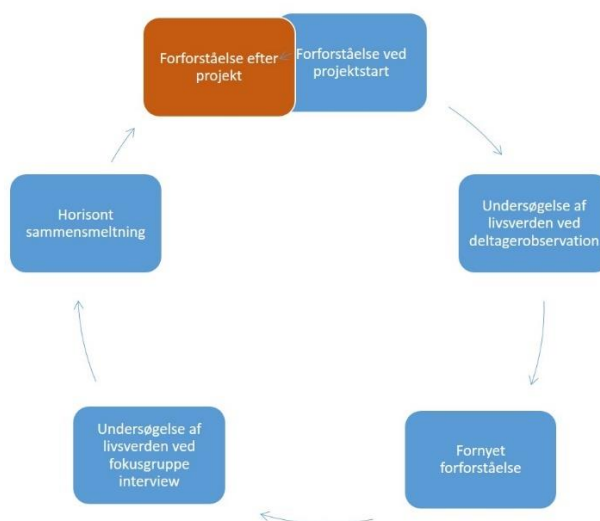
Forforståelse efter projekt

Forforståelse ved projektstart

Undersøgelse af livsverden ved deltagerobservation

Fornyet forforståelse

Undersøgelse af livsverden ved fokusgruppe interview

Horisont sammensmeltning